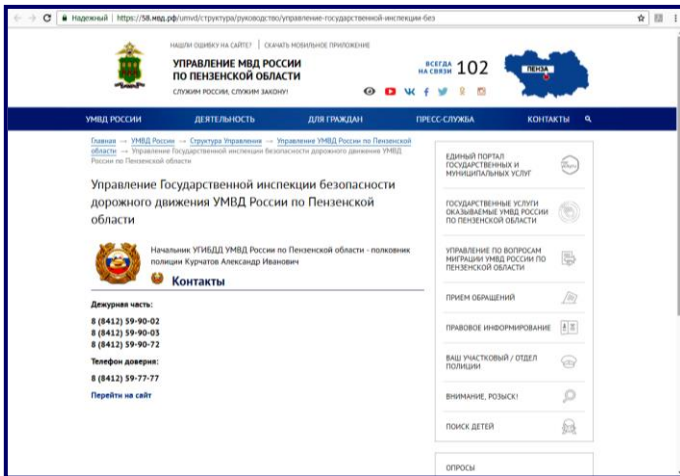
Надежный | https://58.мвд.рф/umvd/структура/руководство/управление-государственной-инспекции-без

НАШЛИ ОШИБКУ НА САЙТЕ? | СКАЧАТЬ МОБИЛЬНОЕ ПРИЛОЖЕНИЕ

УПРАВЛЕНИЕ МВД РОССИИ ПО ПЕНЗЕНСКОЙ ОБЛАСТИ

СЛУЖИМ РОССИИ, СЛУЖИМ ЗАКОНУ!

ВСЕГДА НА СВЯЗИ 102

ПЕНЗА

УМВД РОССИИ ДЕЯТЕЛЬНОСТЬ ДЛЯ ГРАЖДАН ПРЕСС-СЛУЖБА КОНТАКТЫ

Главная → УМВД России → Структура Управления → Управление УМВД России по Пензенской области → Управление Государственной инспекции безопасности дорожного движения УМВД России по Пензенской области

Управление Государственной инспекции безопасности дорожного движения УМВД России по Пензенской области

Начальник УГИБДД УМВД России по Пензенской области - полковник полиции Курчатов Александр Иванович

Контакты

Дежурная часть:

8 (8412) 59-90-02
8 (8412) 59-90-03
8 (8412) 59-90-72

Телефон доверия:

8 (8412) 59-77-77

Перейти на сайт

ЕДИНЫЙ ПОРТАЛ ГОСУДАРСТВЕННЫХ И МУНИЦИПАЛЬНЫХ УСЛУГ

ГОСУДАРСТВЕННЫЕ УСЛУГИ ОКАЗЫВАЕМЫЕ УМВД РОССИИ ПО ПЕНЗЕНСКОЙ ОБЛАСТИ

УПРАВЛЕНИЕ ПО ВОПРОСАМ МИГРАЦИИ УМВД РОССИИ ПО ПЕНЗЕНСКОЙ ОБЛАСТИ

ПРИЕМ ОБРАЩЕНИЙ

ПРАВОВОЕ ИНФОРМИРОВАНИЕ

ВАШ УЧАСТКОВЫЙ / ОТДЕЛ ПОЛИЦИИ

ВНИМАНИЕ, РОЗЫСК!

ПОИСК ДЕТЕЙ

ОПРОСЫ